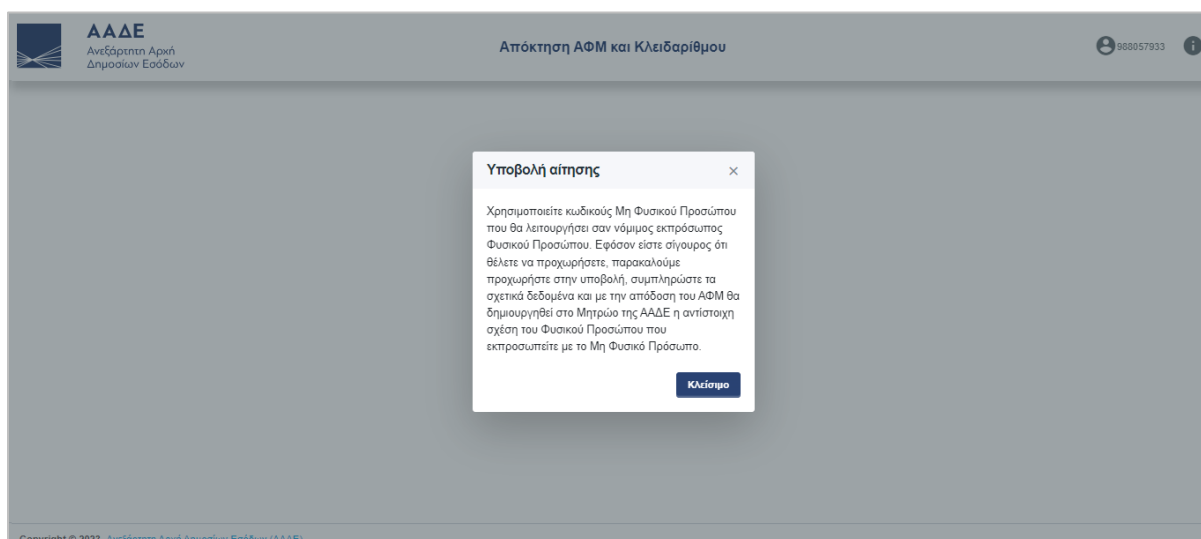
ΑΑΔΕ
Ανεξάρτητη Αρχή
Δημοσίων Εσόδων

Απόκτηση ΑΦΜ και Κλειδαρίθμου

988057933

Υποβολή αίτησης

×

Χρησιμοποιείτε κωδικούς Μη Φυσικού Προσώπου που θα λειτουργήσει σαν νόμιμος εκπρόσωπος Φυσικού Προσώπου. Εφόσον είστε σίγουρος ότι θέλετε να προχωρήσετε, παρακαλούμε προχωρήστε στην υποβολή, συμπληρώστε τα σχετικά δεδομένα και με την απόδοση του ΑΦΜ θα δημιουργηθεί στο Μητρώο της ΑΑΔΕ η αντίστοιχη σχέση του Φυσικού Προσώπου που εκπροσωπείτε με το Μη Φυσικό Πρόσωπο.

Κλείσιμο

Copyright © 2023 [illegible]